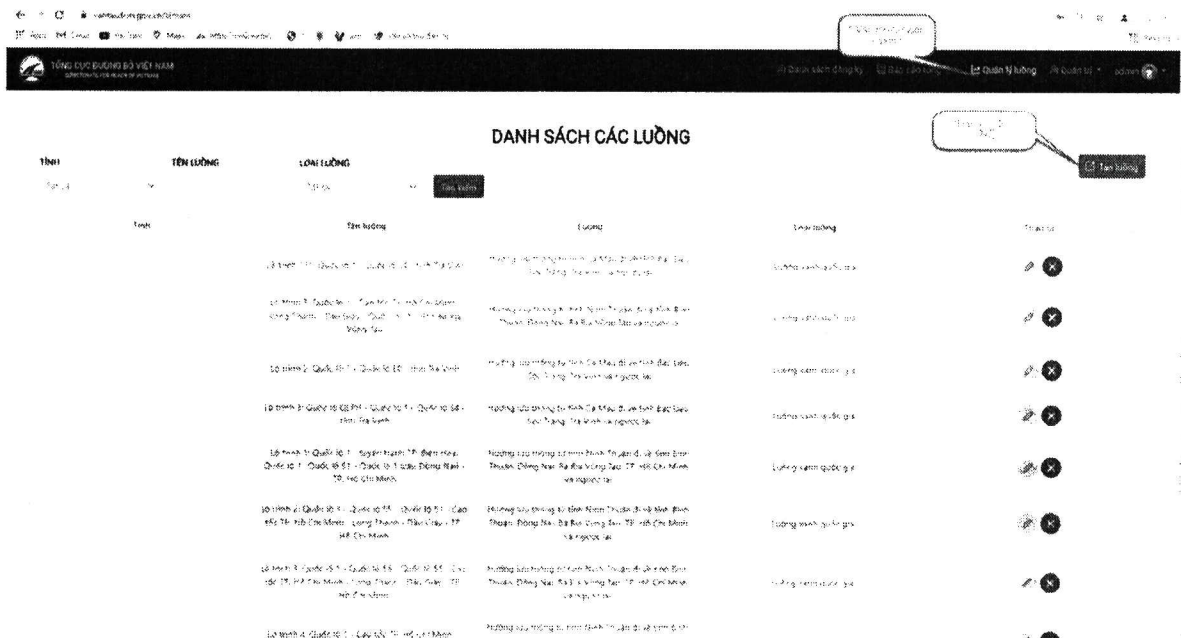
TỔNG CỤC ĐƯỜNG BỘ VIỆT NAM

Danh sách đăng ký | Báo cáo tổng hợp | Quản lý luồng | Quản trị | admin

DANH SÁCH CÁC LUỒNG

Tạo luồng

TỈNH | TÊN LUỒNG | LOẠI LUỒNG

Tìm kiếm

| Tỉnh | Tên luồng | Luồng | Loại luồng | Thao tác |
|---|---|---|---|---|
| | Lộ trình 1: Quốc lộ 1 - Quốc lộ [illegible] | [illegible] | Luồng xanh quốc gia | |
| | Lộ trình 2: Quốc lộ 1 - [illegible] | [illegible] Đồng Nai, Bà Rịa Vũng Tàu và ngược lại | Luồng xanh quốc gia | |
| | Lộ trình 2: Quốc lộ 1 - Quốc lộ 51 - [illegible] | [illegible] và ngược lại | Luồng xanh quốc gia | |
| | Lộ trình 3: Quốc lộ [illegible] - Quốc lộ 1 - Quốc lộ 54 - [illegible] | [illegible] và ngược lại | Luồng xanh quốc gia | |
| | Lộ trình 3: Quốc lộ 1 - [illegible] Quốc lộ 1 - Quốc lộ 51 - Quốc lộ 1 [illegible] Đồng Nai - TP. Hồ Chí Minh | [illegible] Thuận, Đồng Nai, Bà Rịa Vũng Tàu, TP. Hồ Chí Minh và ngược lại | Luồng xanh quốc gia | |
| | Lộ trình 4: Quốc lộ 1 - Quốc lộ 55 - Quốc lộ 51 - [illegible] TP. Hồ Chí Minh - Long Thành - Dầu Giây - TP. Hồ Chí Minh | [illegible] Thuận, Đồng Nai, Bà Rịa Vũng Tàu, TP. Hồ Chí Minh và ngược lại | Luồng xanh quốc gia | |
| | Lộ trình 5: Quốc lộ 1 - Quốc lộ 55 - Quốc lộ 51 - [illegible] TP. Hồ Chí Minh - Long Thành - Dầu Giây - TP. Hồ Chí Minh | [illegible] Thuận, Đồng Nai, Bà Rịa Vũng Tàu, TP. Hồ Chí Minh và ngược lại | Luồng xanh quốc gia | |
| | Lộ trình 4: Quốc lộ 1 - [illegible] | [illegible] | | |